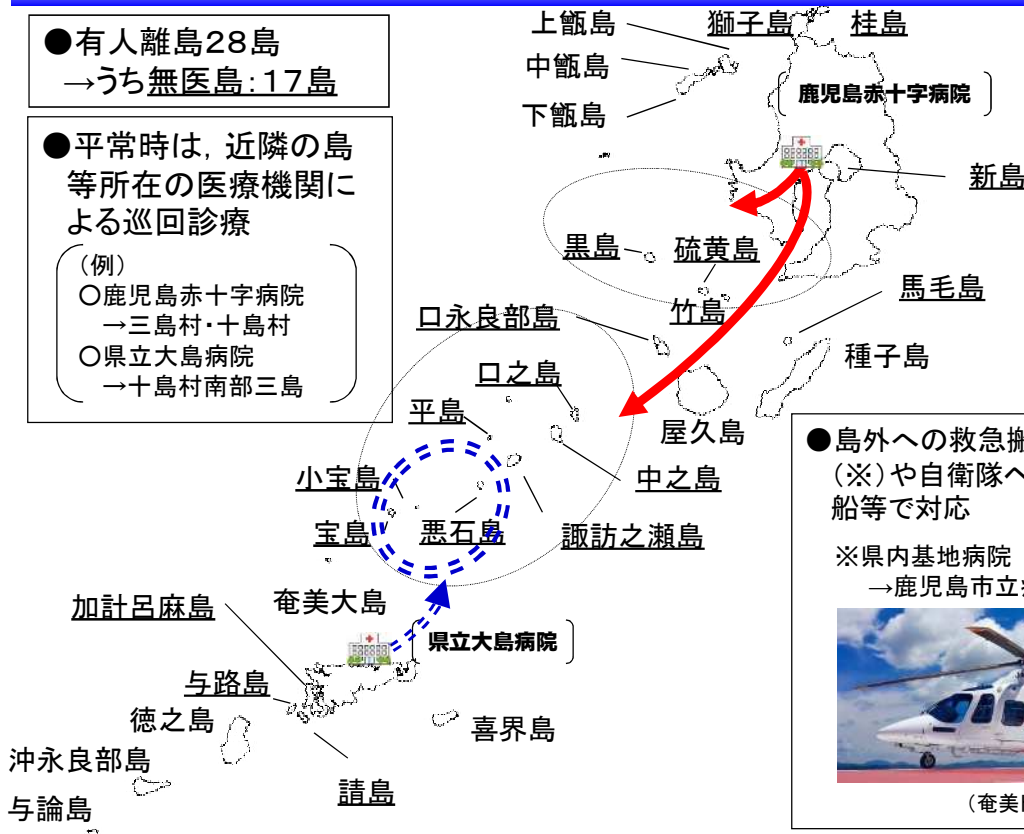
●有人離島28島
→うち無医島：17島

●平常時は，近隣の島等所在の医療機関による巡回診療

（例）
○鹿児島赤十字病院
→三島村・十島村
○県立大島病院
→十島村南部三島

上甑島
中甑島
下甑島
獅子島
桂島
鹿児島赤十字病院
新島
黒島
硫黄島
竹島
馬毛島
種子島
口永良部島
口之島
屋久島
平島
中之島
小宝島
宝島
悪石島
諏訪之瀬島
加計呂麻島
奄美大島
県立大島病院
与路島
徳之島
喜界島
沖永良部島
請島
与論島

●島外への救急搬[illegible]
（※）や自衛隊へ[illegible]
船等で対応

※県内基地病院
→鹿児島市立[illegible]

（奄美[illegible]